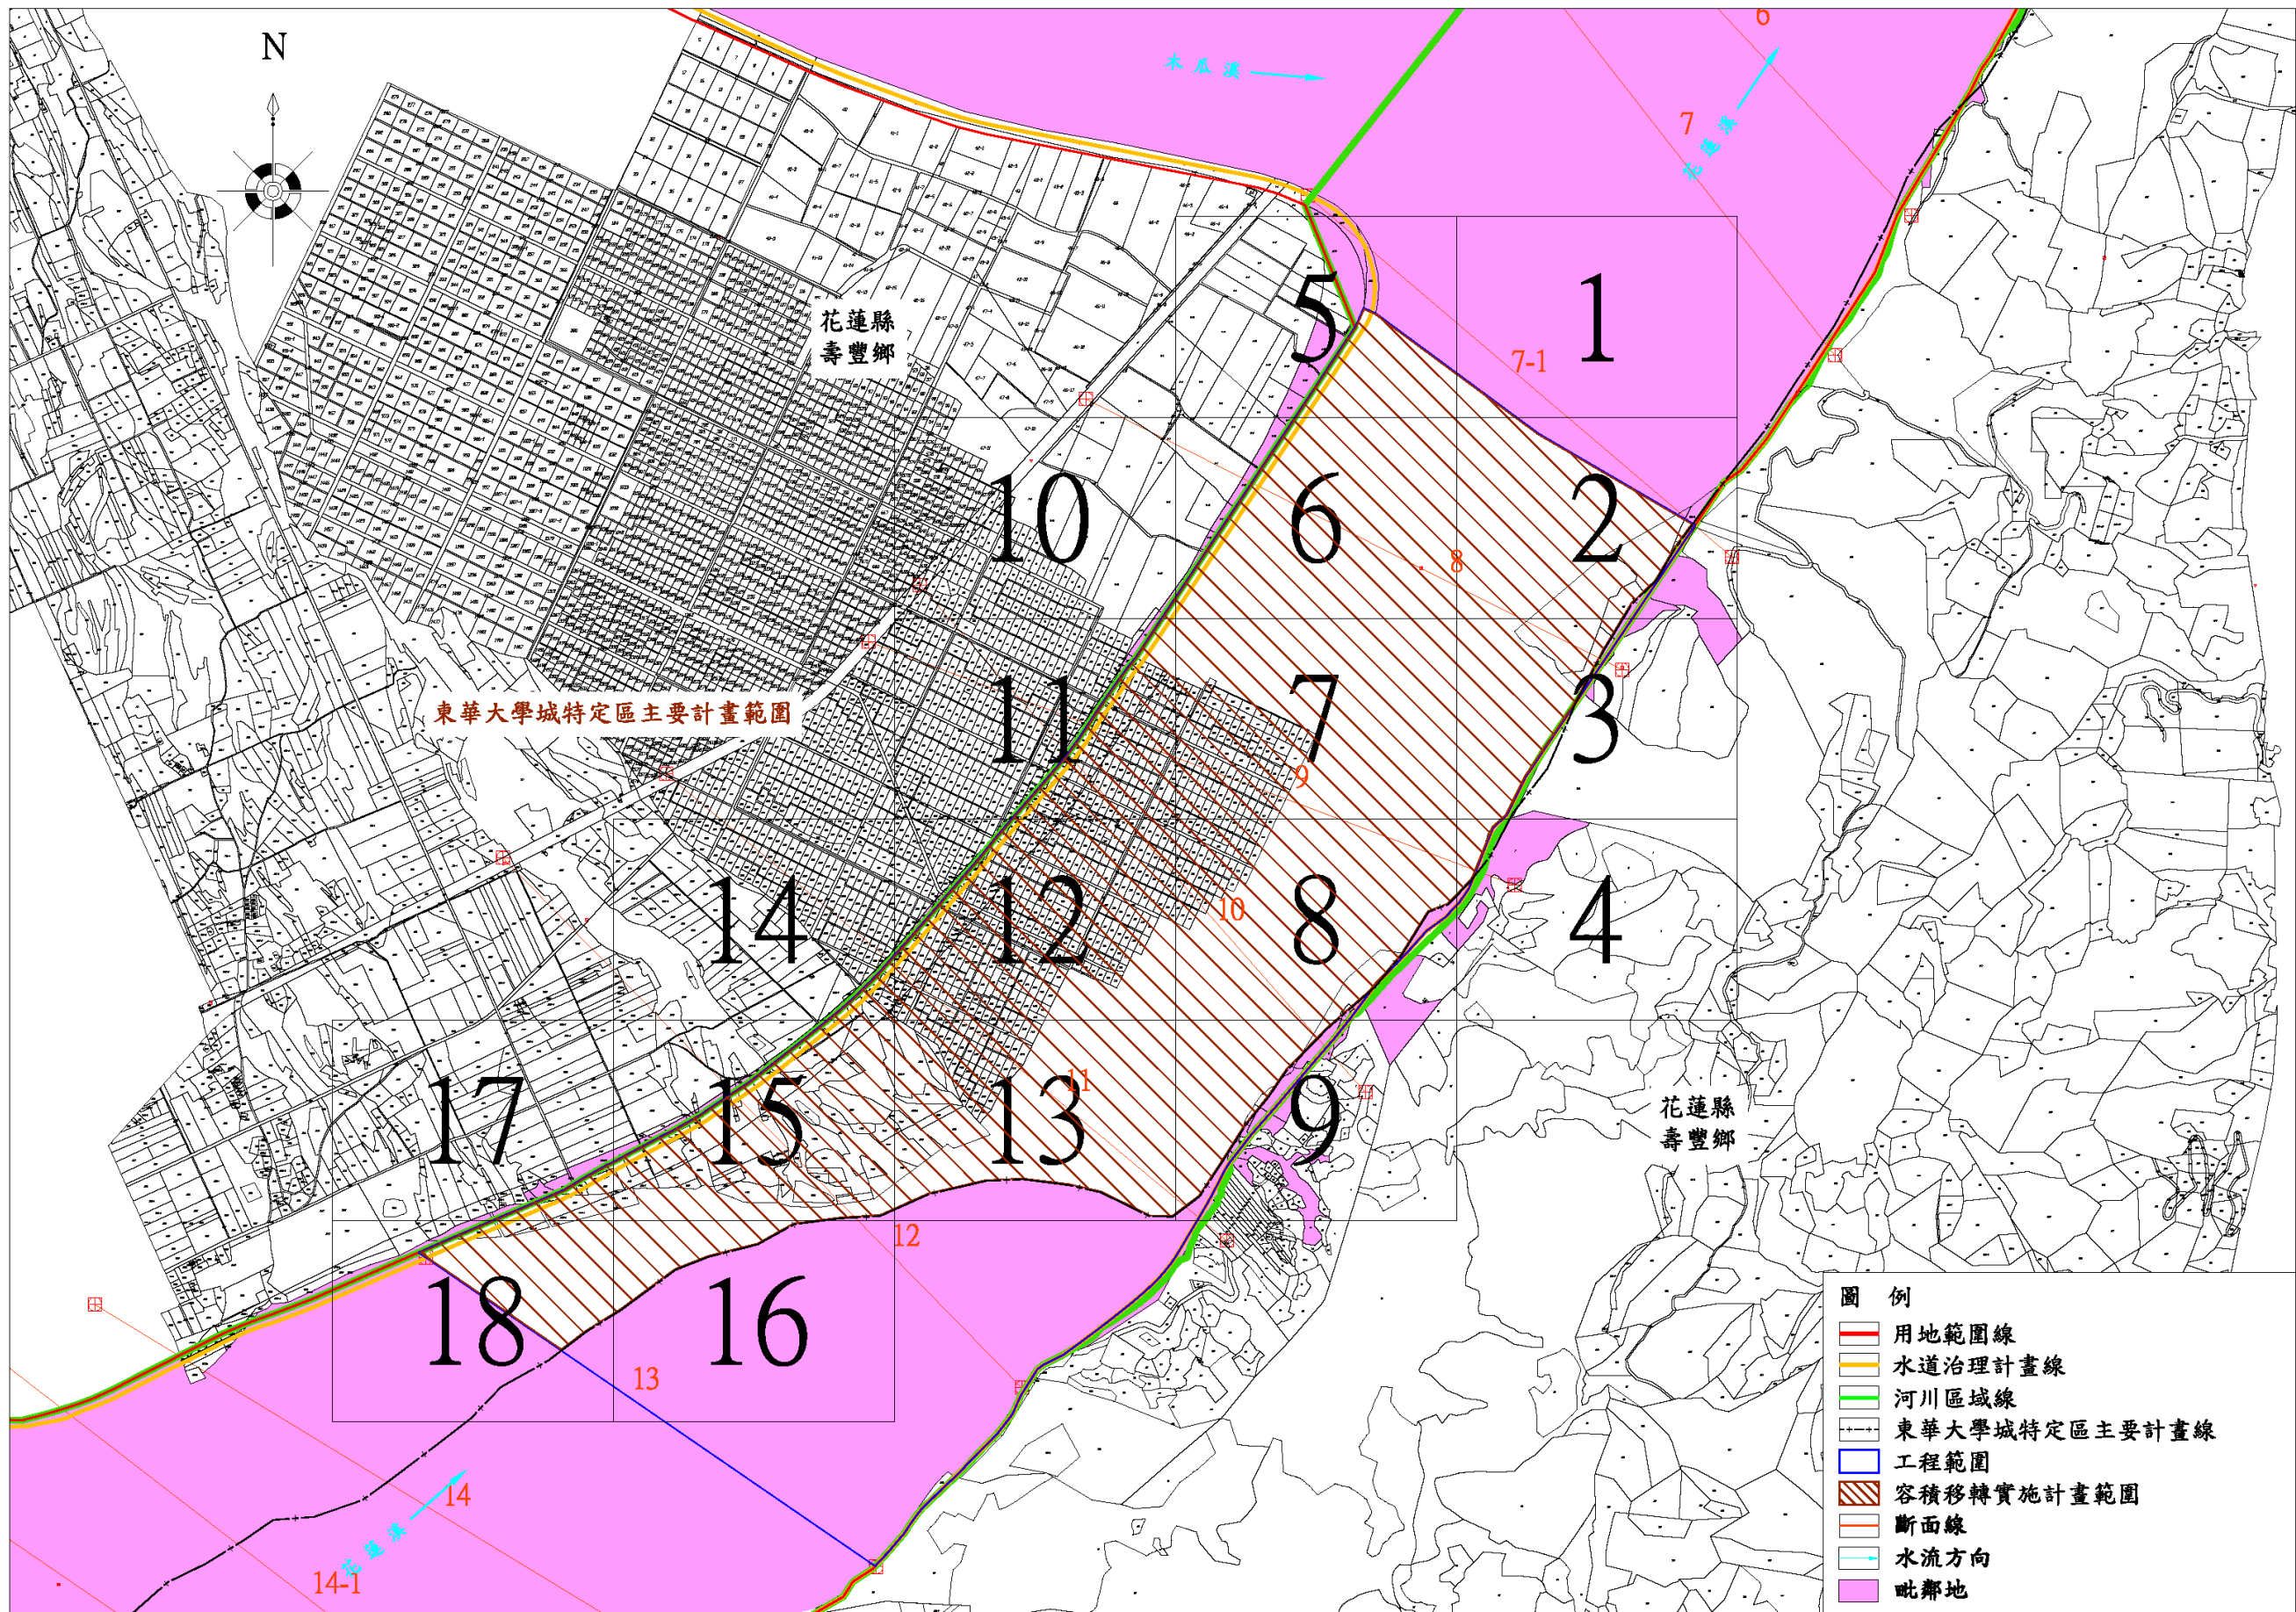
N

木瓜溪

6

7

花蓮溪

花蓮縣
壽豐鄉

5

1

7-1

10

6

2

8

東華大學城特定區主要計畫範圍

11

7

3

9

14

12

10

8

4

17

15

13

11

9

花蓮縣
壽豐鄉

12

18

16

13

14

花蓮溪

14-1

圖 例

用地範圍線

水道治理計畫線

河川區域線

東華大學城特定區主要計畫線

工程範圍

容積移轉實施計畫範圍

斷面線

水流方向

毗鄰地